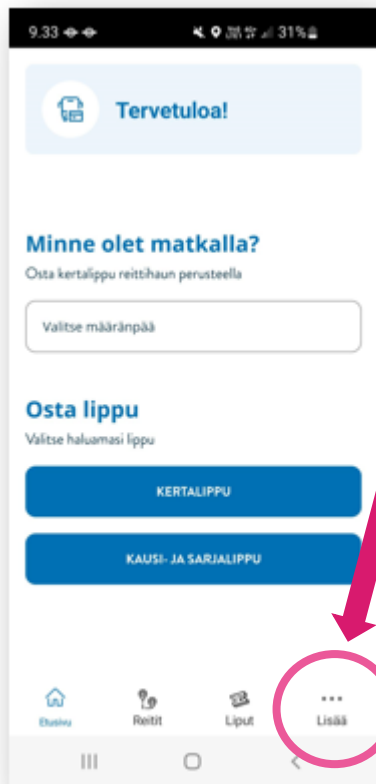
9.33

31%

Tervetuloa!

Minne olet matkalla?

Osta kertalippu reittihaun perusteella

Valitse määränpää

Osta lippu

Valitse haluamasi lippu

KERTALIPPU

KAUSI- JA SARJALIPPU

Etusivu

Reitit

Liput

Lisää